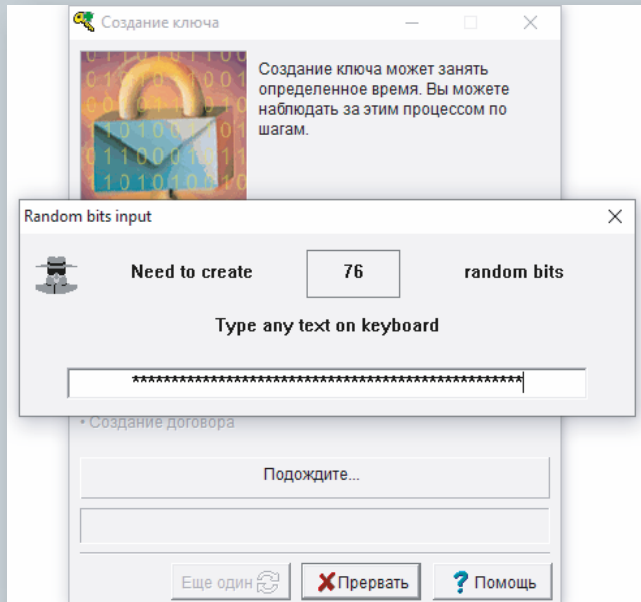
Создание ключа

Создание ключа может занять определенное время. Вы можете наблюдать за этим процессом по шагам.

Random bits input

Need to create 76 random bits

Type any text on keyboard

**************************************************

• Создание договора

Подождите...

Еще один

Прервать

Помощь